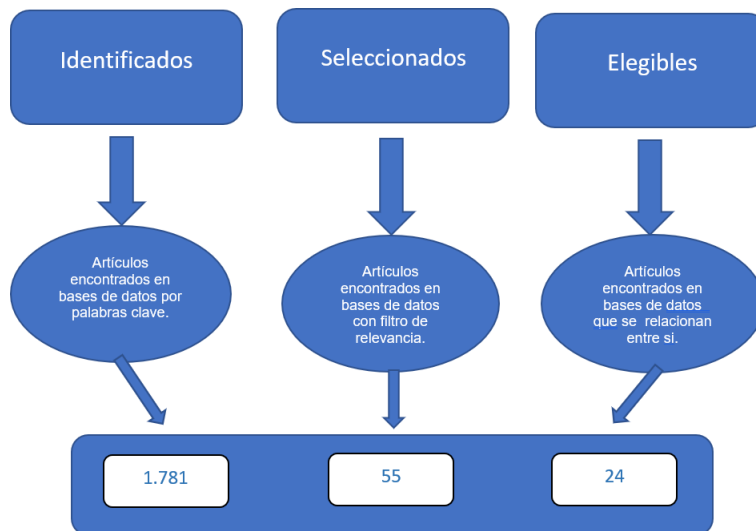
Identificados

Seleccionados

Elegibles

Artículos encontrados en bases de datos por palabras clave.

Artículos encontrados en bases de datos con filtro de relevancia.

Artículos encontrados en bases de datos que se relacionan entre si.

1.781

55

24